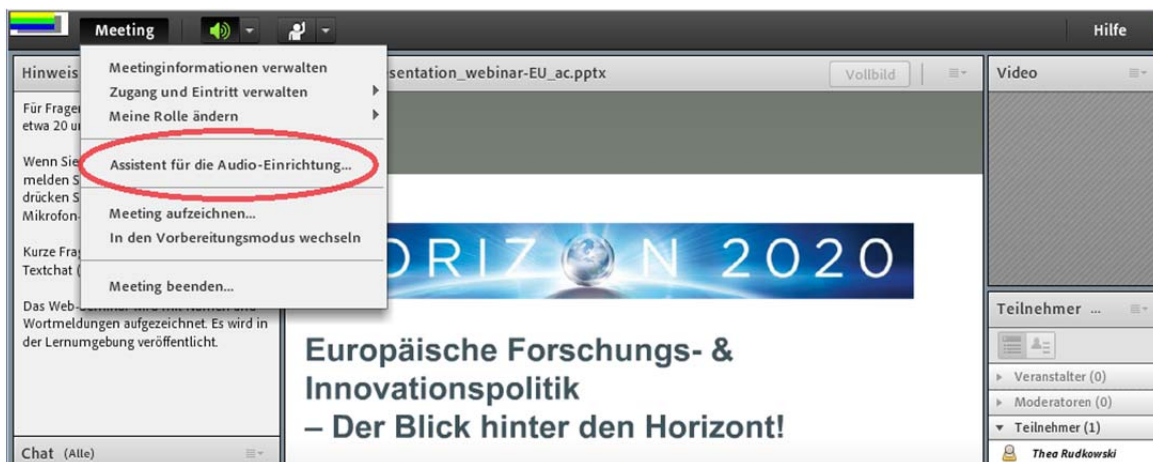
Meeting

Hilfe

Meetinginformationen verwalten
Zugang und Eintritt verwalten
Meine Rolle ändern

Assistent für die Audio-Einrichtung...

Meeting aufzeichnen...
In den Vorbereitungsmodus wechseln

Meeting beenden...

Hinweis

Für Fragen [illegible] etwa 20 u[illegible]

Wenn Sie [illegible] melden S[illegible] drücken S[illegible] Mikrofon-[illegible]

Kurze Fra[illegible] Textchat ([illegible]

Das Web-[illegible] Wortmeldungen aufgezeichnet. Es wird in der Lernumgebung veröffentlicht.

Chat (Alle)

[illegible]sentation_webinar-EU_ac.pptx

Vollbild

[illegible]RIZ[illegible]N 2020

Europäische Forschungs- & Innovationspolitik
– Der Blick hinter den Horizont!

Video

Teilnehmer ...

Veranstalter (0)
Moderatoren (0)
Teilnehmer (1)
Thea Rudkowski